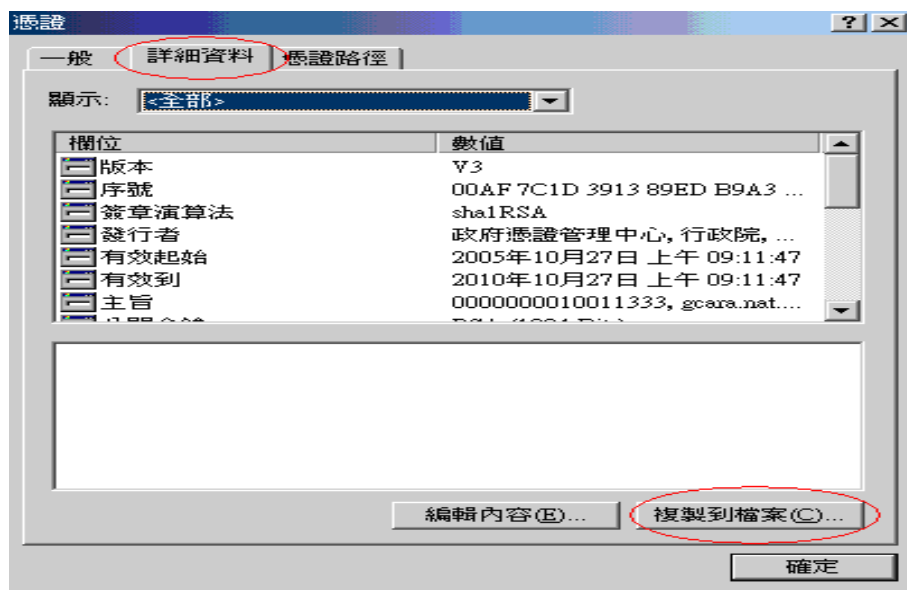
憑證

?
X

一般
詳細資料
憑證路徑

顯示: <全部>

| 欄位 | 數值 |
|---|---|
| 版本 | V3 |
| 序號 | 00AF 7C1D 3913 89ED B9A3 ... |
| 簽章演算法 | sha1RSA |
| 發行者 | 政府憑證管理中心, 行政院, ... |
| 有效起始 | 2005年10月27日 上午 09:11:47 |
| 有效到 | 2010年10月27日 上午 09:11:47 |
| 主旨 | 0000000010011333, gcara.nat.... |
| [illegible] | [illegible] |

編輯內容(E)...
複製到檔案(C)...

確定